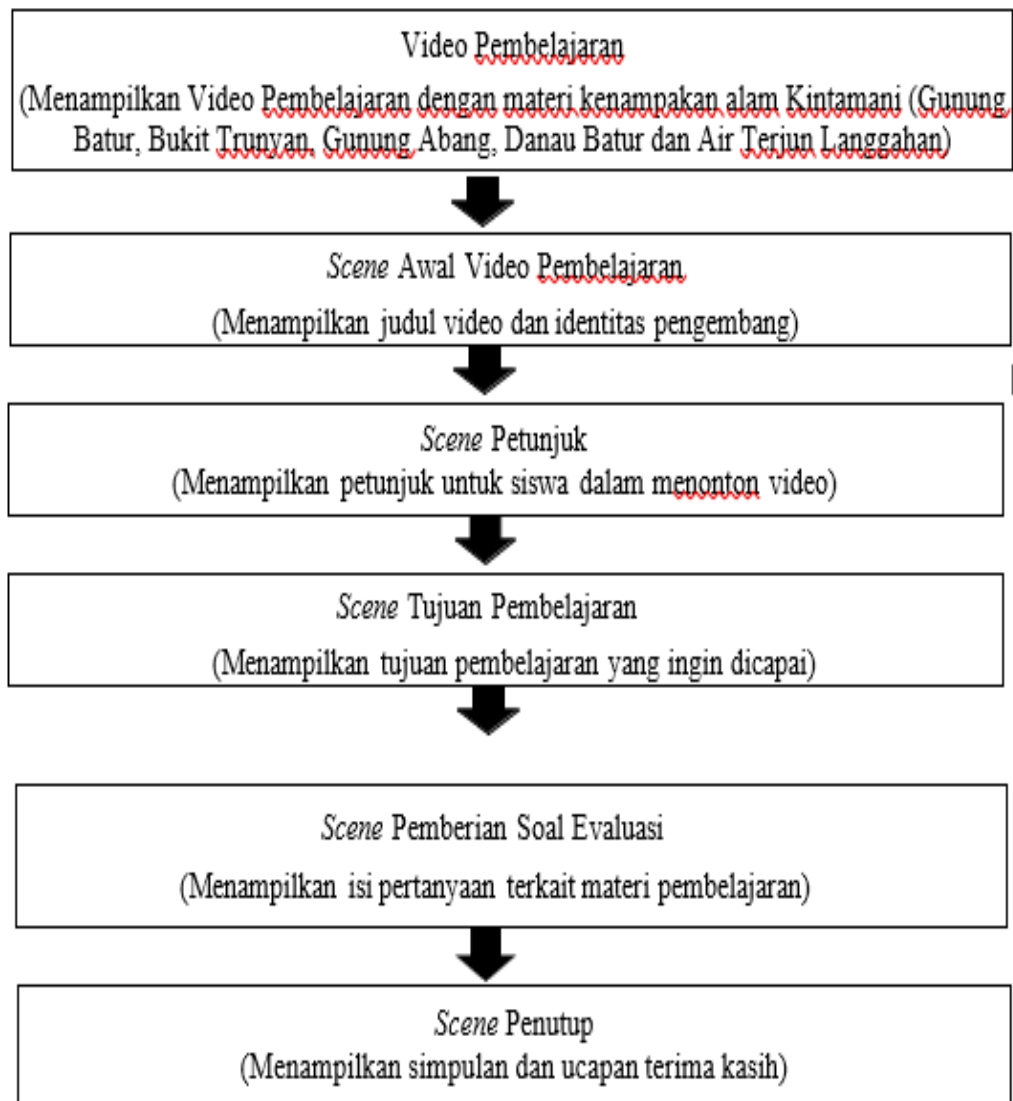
Video Pembelajaran
(Menampilkan Video Pembelajaran dengan materi kenampakan alam Kintamani (Gunung Batur, Bukit Trunyan, Gunung Abang, Danau Batur dan Air Terjun Langgahan)

Scene Awal Video Pembelajaran
(Menampilkan judul video dan identitas pengembang)

Scene Petunjuk
(Menampilkan petunjuk untuk siswa dalam menonton video)

Scene Tujuan Pembelajaran
(Menampilkan tujuan pembelajaran yang ingin dicapai)

Scene Pemberian Soal Evaluasi
(Menampilkan isi pertanyaan terkait materi pembelajaran)

Scene Penutup
(Menampilkan simpulan dan ucapan terima kasih)